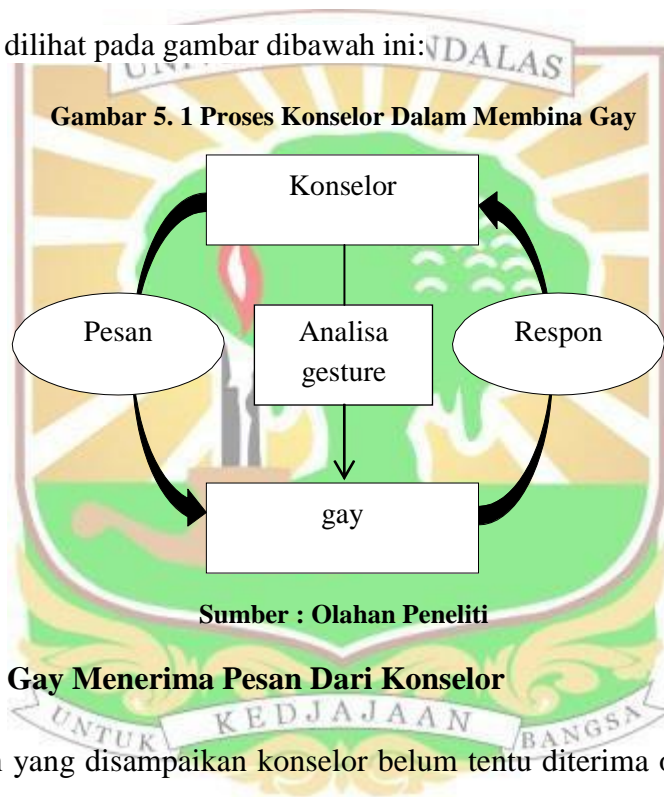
dilihat pada gambar dibawah ini:

UNIVERSITAS ANDALAS

Gambar 5. 1 Proses Konselor Dalam Membina Gay

Konselor

Pesan

Analisa gesture

Respon

gay

Sumber : Olahan Peneliti

Gay Menerima Pesan Dari Konselor

UNTUK KEDJAJAAN BANGSA

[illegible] yang disampaikan konselor belum tentu diterima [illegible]